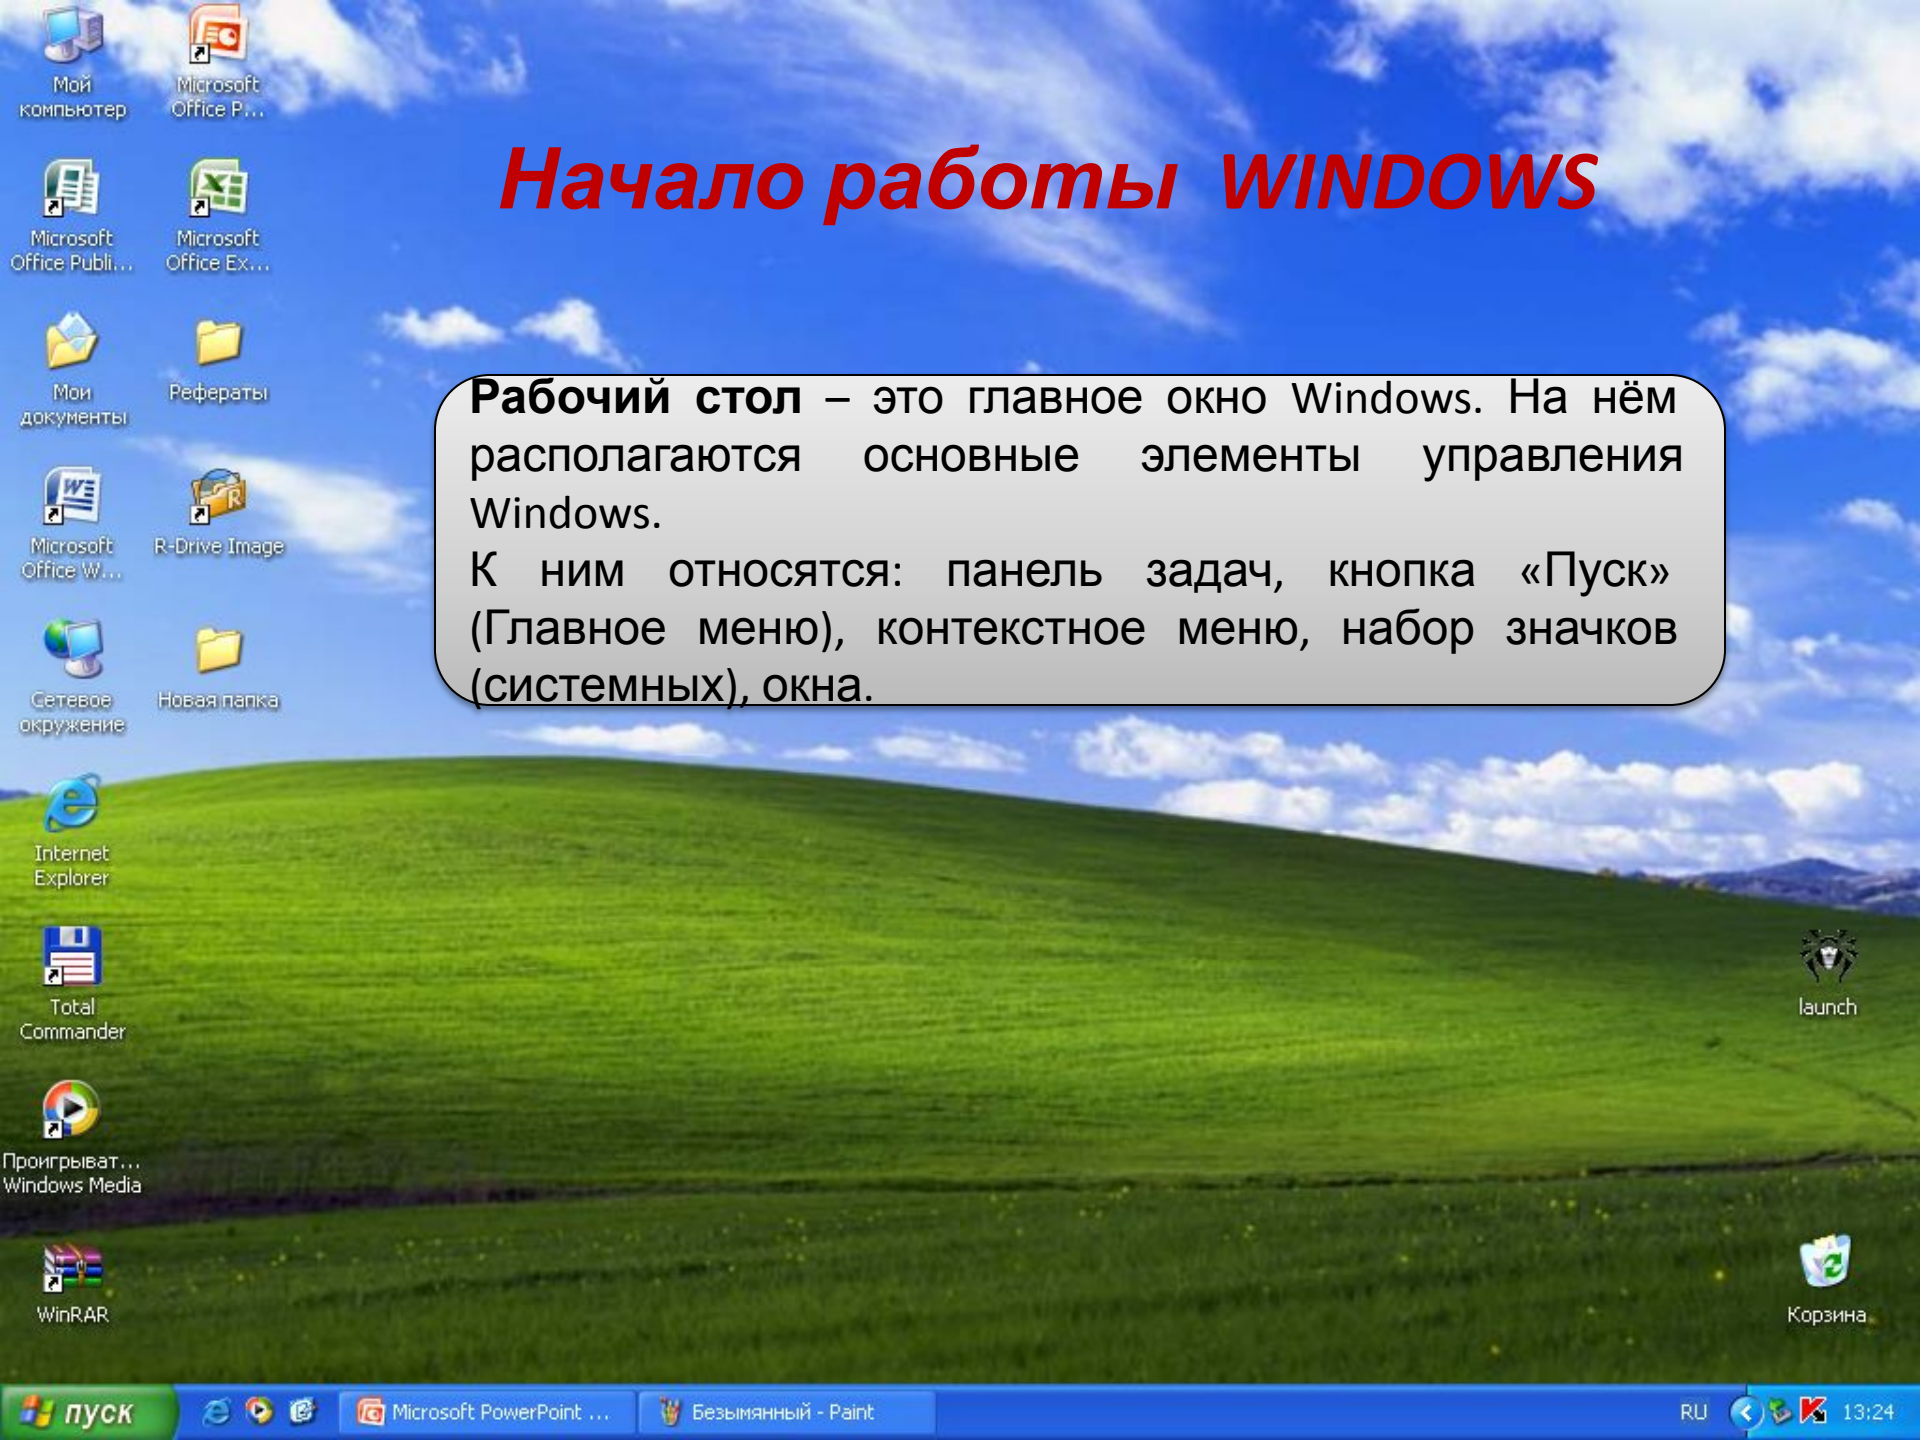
Мой компьютер

Microsoft Office P...

Начало работы WINDOWS

Microsoft Office Publi...

Microsoft Office Ex...

Мои документы

Рефераты

Рабочий стол – это главное окно Windows. На нём располагаются основные элементы управления Windows.

К ним относятся: панель задач, кнопка «Пуск» (Главное меню), контекстное меню, набор значков (системных), окна.

Microsoft Office W...

R-Drive Image

Сетевое окружение

Новая папка

Internet Explorer

Total Commander

launch

Проигрыват... Windows Media

WinRAR

Корзина

пуск

Microsoft PowerPoint ...

Безымянный - Paint

RU

13:24